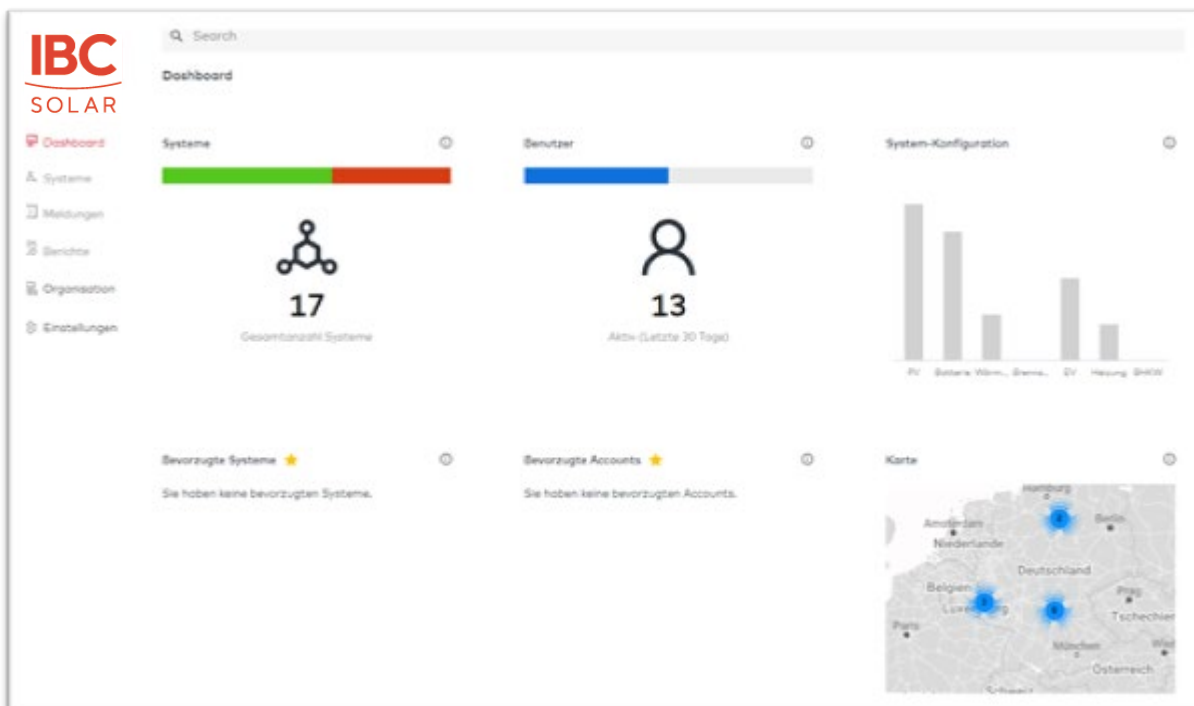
IBC SOLAR

Search

Dashboard

Dashboard
Systeme
Meldungen
Berichte
Organisation
Einstellungen

Systeme

17

Gesamtanzahl Systeme

Benutzer

13

Aktiv (Letzte 30 Tage)

System-Konfiguration

PV Batterie Wärm... Brenns... EV Heizung BHKW

Bevorzugte Systeme

Sie haben keine bevorzugten Systeme.

Bevorzugte Accounts

Sie haben keine bevorzugten Accounts.

Karte

Hamburg
Amsterdam
Berlin
Niederlande
Deutschland
Belgien
Luxemburg
Prag
Paris
Tschechien
München
Österreich